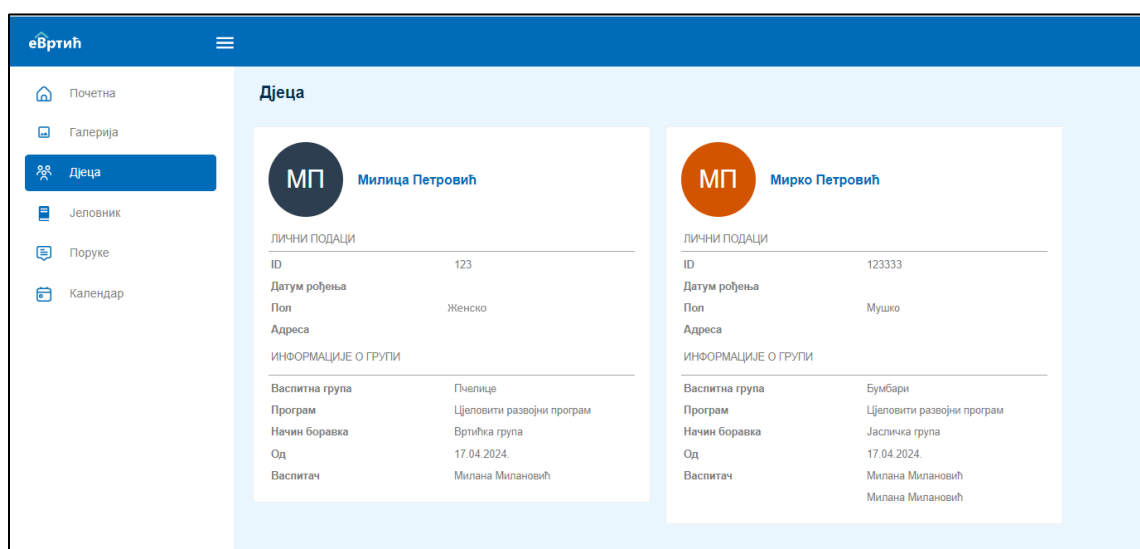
еВртић

Почетна
Галерија
Дјеца
Јеловник
Поруке
Календар

Дјеца

МП
Милица Петровић

ЛИЧНИ ПОДАЦИ

| | |
|---|---|
| ID | 123 |
| Датум рођења | |
| Пол | Женско |
| Адреса | |

ИНФОРМАЦИЈЕ О ГРУПИ

| | |
|---|---|
| Васпитна група | Пчелице |
| Програм | Цјеловити развојни програм |
| Начин боравка | Вртићка група |
| Од | 17.04.2024. |
| Васпитач | Милана Милановић |

МП
Мирко Петровић

ЛИЧНИ ПОДАЦИ

| | |
|---|---|
| ID | 123333 |
| Датум рођења | |
| Пол | Мушко |
| Адреса | |

ИНФОРМАЦИЈЕ О ГРУПИ

| | |
|---|---|
| Васпитна група | Бумбари |
| Програм | Цјеловити развојни програм |
| Начин боравка | Јасличка група |
| Од | 17.04.2024. |
| Васпитач | Милана Милановић |
| | Милана Милановић |